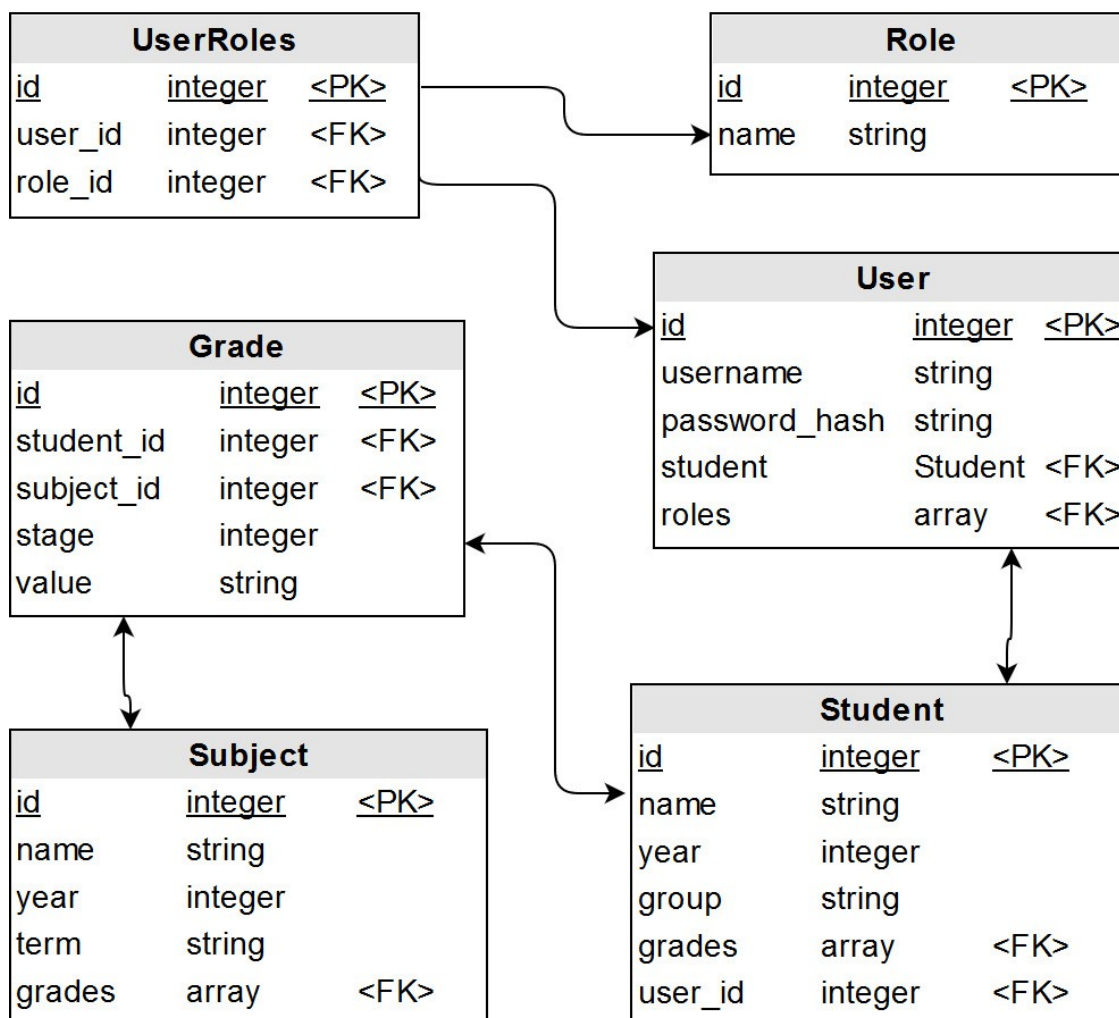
**UserRoles**

| | | |
|---|---|---|
| id | integer | <PK> |
| user_id | integer | <FK> |
| role_id | integer | <FK> |

**Role**

| | | |
|---|---|---|
| id | integer | <PK> |
| name | string | |

**User**

| | | |
|---|---|---|
| id | integer | <PK> |
| username | string | |
| password_hash | string | |
| student | Student | <FK> |
| roles | array | <FK> |

**Grade**

| | | |
|---|---|---|
| id | integer | <PK> |
| student_id | integer | <FK> |
| subject_id | integer | <FK> |
| stage | integer | |
| value | string | |

**Subject**

| | | |
|---|---|---|
| id | integer | <PK> |
| name | string | |
| year | integer | |
| term | string | |
| grades | array | <FK> |

**Student**

| | | |
|---|---|---|
| id | integer | <PK> |
| name | string | |
| year | integer | |
| group | string | |
| grades | array | <FK> |
| user_id | integer | <FK> |